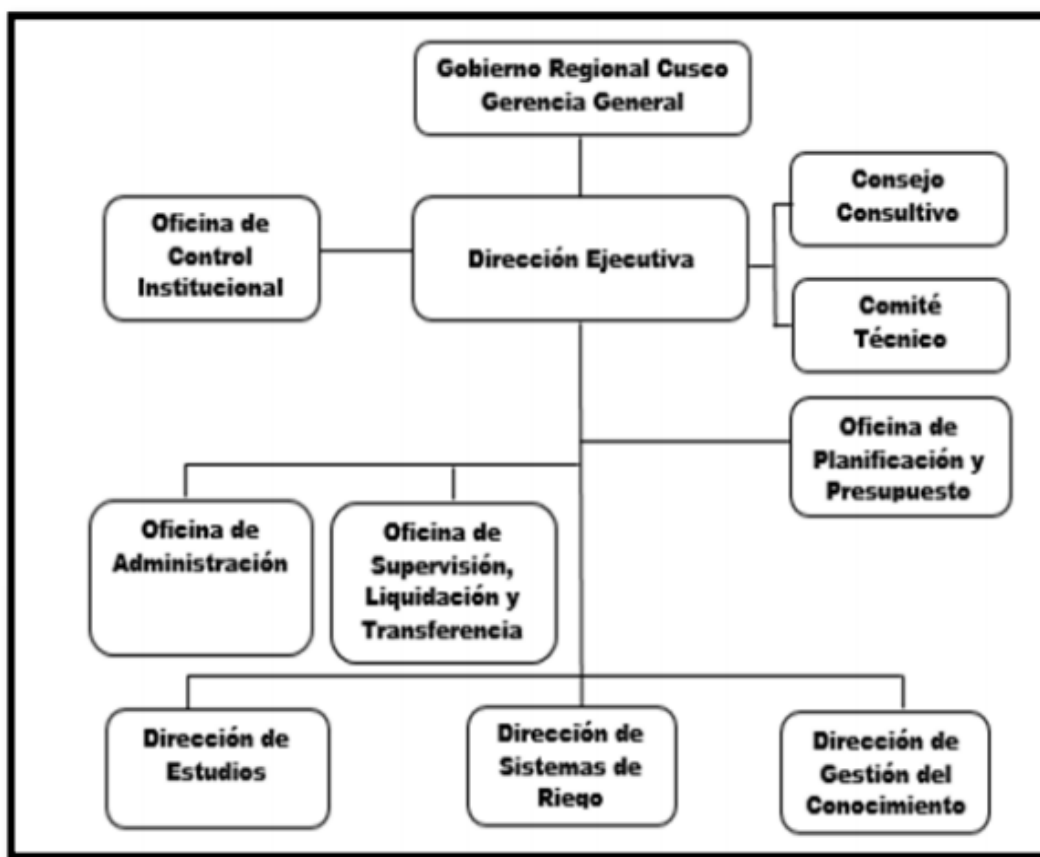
Gobierno Regional Cusco
Gerencia General

Oficina de Control Institucional

Dirección Ejecutiva

Consejo Consultivo

Comité Técnico

Oficina de Planificación y Presupuesto

Oficina de Administración

Oficina de Supervisión, Liquidación y Transferencia

Dirección de Estudios

Dirección de Sistemas de Riego

Dirección de Gestión del Conocimiento